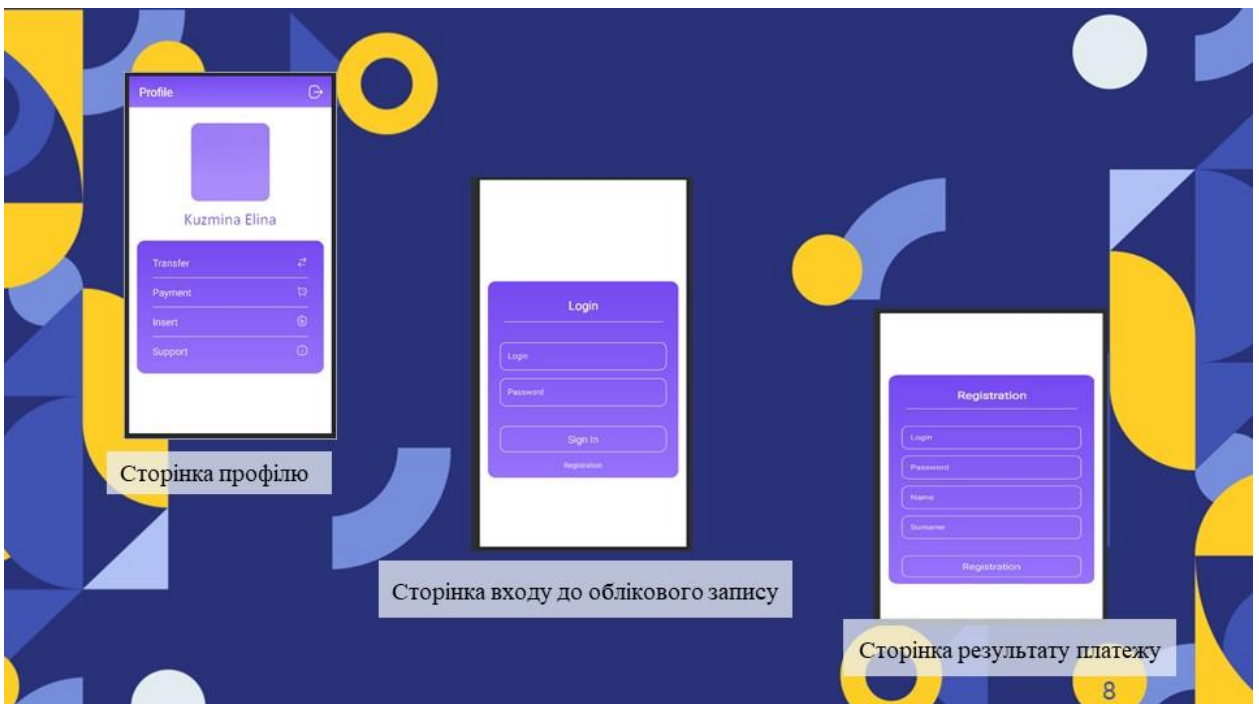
Profile

Kuzmina Elina

Transfer

Payment

Insert

Support

Сторінка профілю

Login

Login

Password

Sign In

Registration

Сторінка входу до облікового запису

Registration

Login

Password

Name

Surname

Registration

Сторінка результату платежу

8